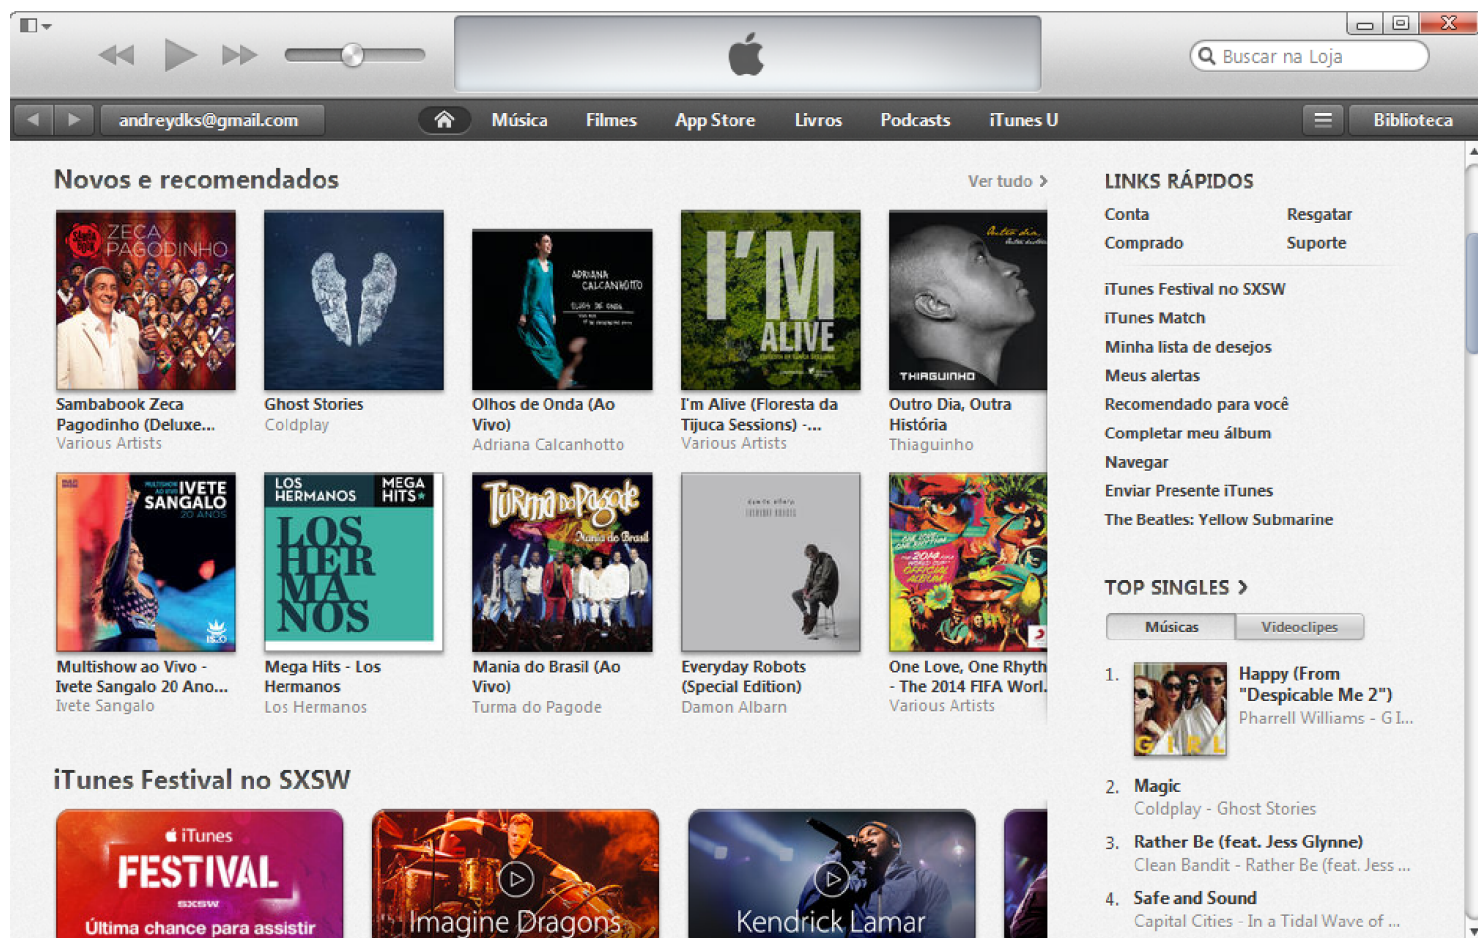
Buscar na Loja

andreydks@gmail.com Música Filmes App Store Livros Podcasts iTunes U Biblioteca

Novos e recomendados

Ver tudo >

ZECA PAGODINHO

Sambabook Zeca Pagodinho (Deluxe...
Various Artists

Ghost Stories
Coldplay

ADRIANA CALCANHOTTO

Olhos de Onda (Ao Vivo)
Adriana Calcanhotto

I'M ALIVE

I'm Alive (Floresta da Tijuca Sessions) -...
Various Artists

THIAGUINHO

Outro Dia, Outra História
Thiaguinho

IVETE SANGALO

Multishow ao Vivo - Ivete Sangalo 20 Ano...
Ivete Sangalo

LOS HERMANOS MEGA HITS

LOS HER MA NOS

Mega Hits - Los Hermanos
Los Hermanos

Turma do Pagode

Mania do Brasil (Ao Vivo)
Turma do Pagode

Everyday Robots (Special Edition)
Damon Albarn

One Love, One Rhyth - The 2014 FIFA Worl.
Various Artists

iTunes Festival no SXSW

iTunes FESTIVAL SXSW Última chance para assistir

Imagine Dragons

Kendrick Lamar

LINKS RÁPIDOS

Conta
Resgatar
Comprado
Suporte

iTunes Festival no SXSW
iTunes Match
Minha lista de desejos
Meus alertas
Recomendado para você
Completar meu álbum
Navegar
Enviar Presente iTunes
The Beatles: Yellow Submarine

TOP SINGLES >

Músicas
Videoclipes

1. Happy (From "Despicable Me 2")
Pharrell Williams - G I...

2. Magic
Coldplay - Ghost Stories

3. Rather Be (feat. Jess Glynne)
Clean Bandit - Rather Be (feat. Jess ...

4. Safe and Sound
Capital Cities - In a Tidal Wave of ...